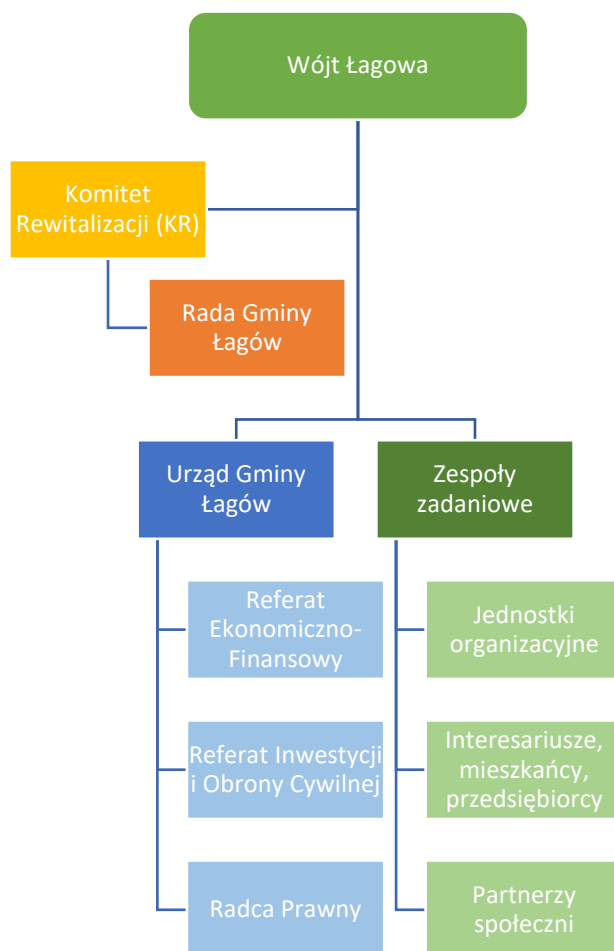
Wójt Łagowa

Komitet Rewitalizacji (KR)

Rada Gminy Łagów

Urząd Gminy Łagów

Zespoły zadaniowe

Referat Ekonomiczno-Finansowy

Referat Inwestycji i Obrony Cywilnej

Radca Prawny

Jednostki organizacyjne

Interesariusze, mieszkańcy, przedsiębiorcy

Partnerzy społeczni